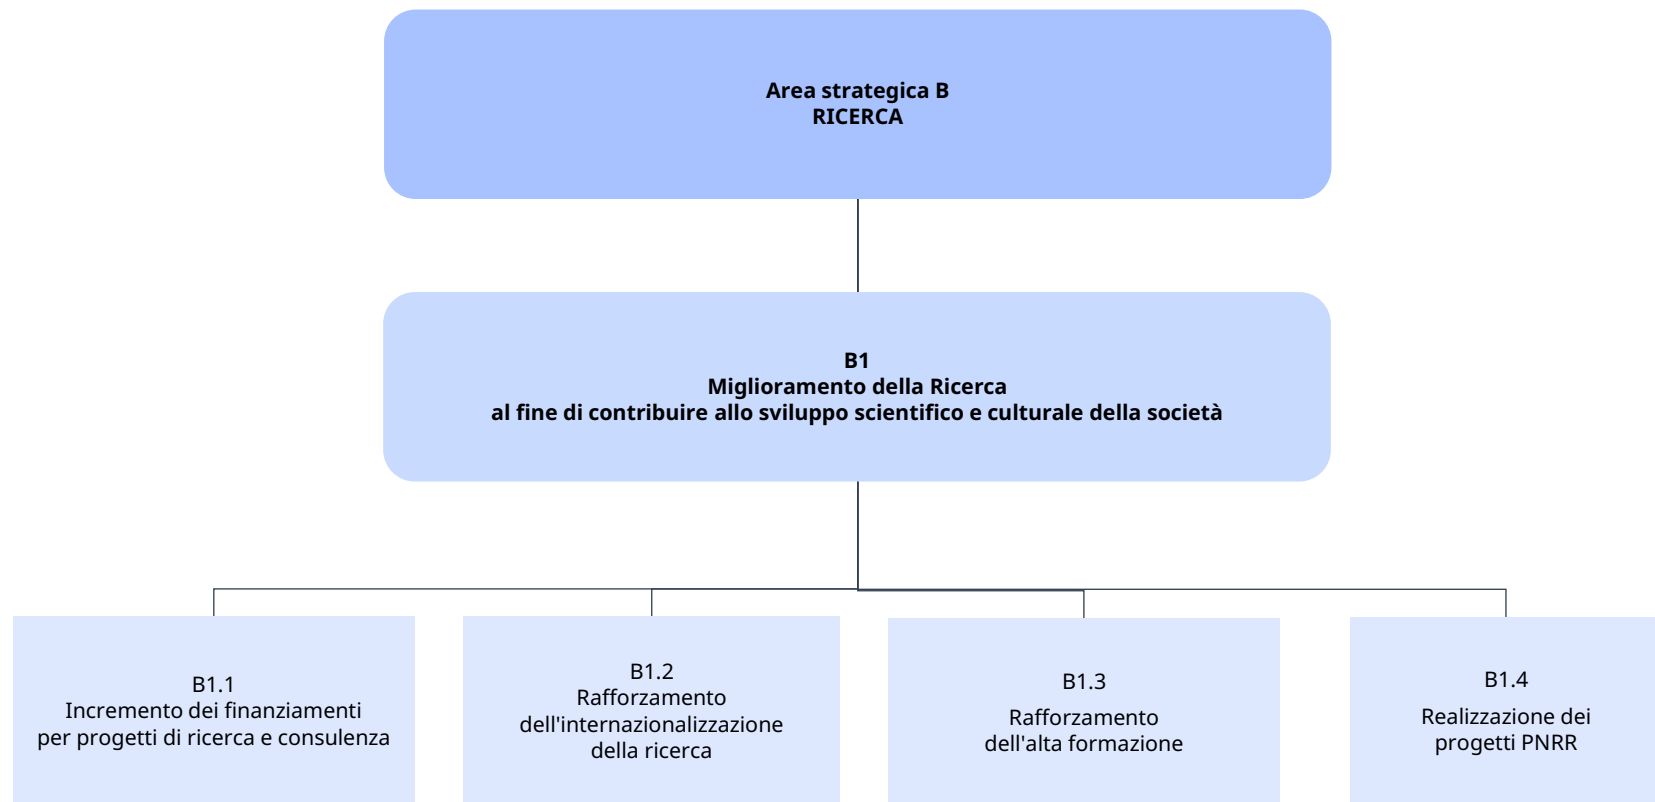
Area strategica B
RICERCA

B1
Miglioramento della Ricerca
al fine di contribuire allo sviluppo scientifico e culturale della società

B1.1
Incremento dei finanziamenti per progetti di ricerca e consulenza

B1.2
Rafforzamento dell'internazionalizzazione della ricerca

B1.3
Rafforzamento dell'alta formazione

B1.4
Realizzazione dei progetti PNRR